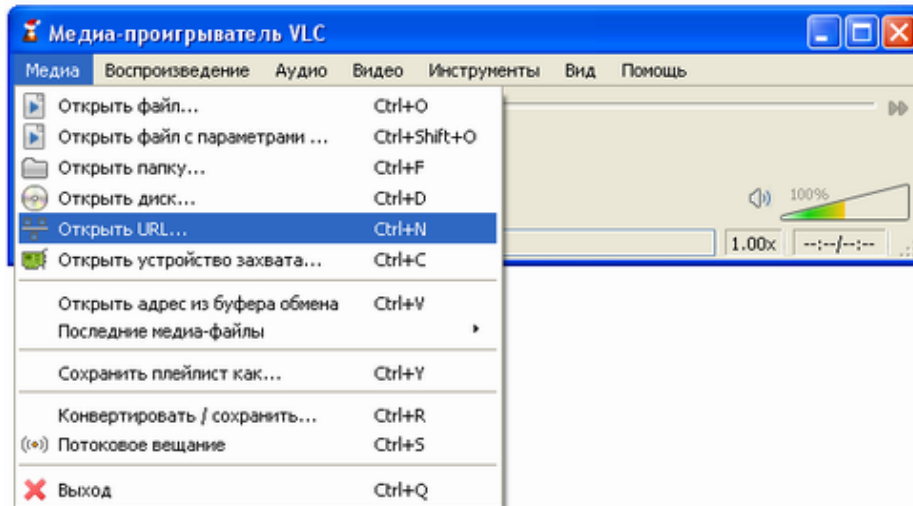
Медиа-проигрыватель VLC

Медиа Воспроизведение Аудио Видео Инструменты Вид Помощь

Открыть файл... Ctrl+O
Открыть файл с параметрами ... Ctrl+Shift+O
Открыть папку... Ctrl+F
Открыть диск... Ctrl+D
Открыть URL... Ctrl+N
Открыть устройство захвата... Ctrl+C

Открыть адрес из буфера обмена Ctrl+V
Последние медиа-файлы

Сохранить плейлист как... Ctrl+Y

Конвертировать / сохранить... Ctrl+R
Потоковое вещание Ctrl+S

Выход Ctrl+Q

100%
1.00x
--:--/--:--